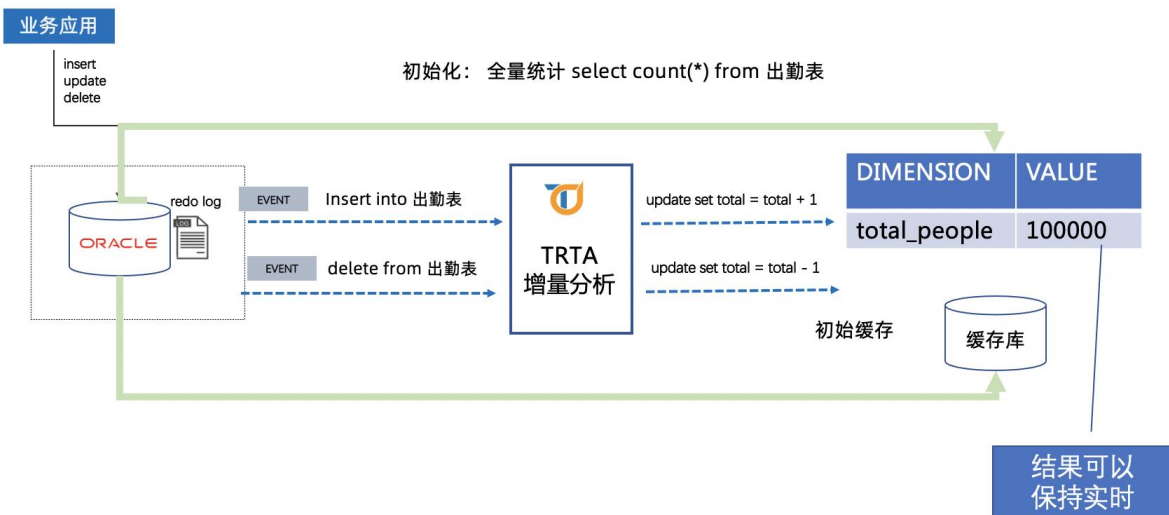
业务应用

insert
update
delete

初始化： 全量统计 select count(*) from 出勤表

ORACLE

redo log

LOG

EVENT Insert into 出勤表

EVENT delete from 出勤表

TRTA
增量分析

update set total = total + 1

update set total = total - 1

| DIMENSION | VALUE |
|---|---|
| total_people | 100000 |

初始缓存

缓存库

结果可以
保持实时